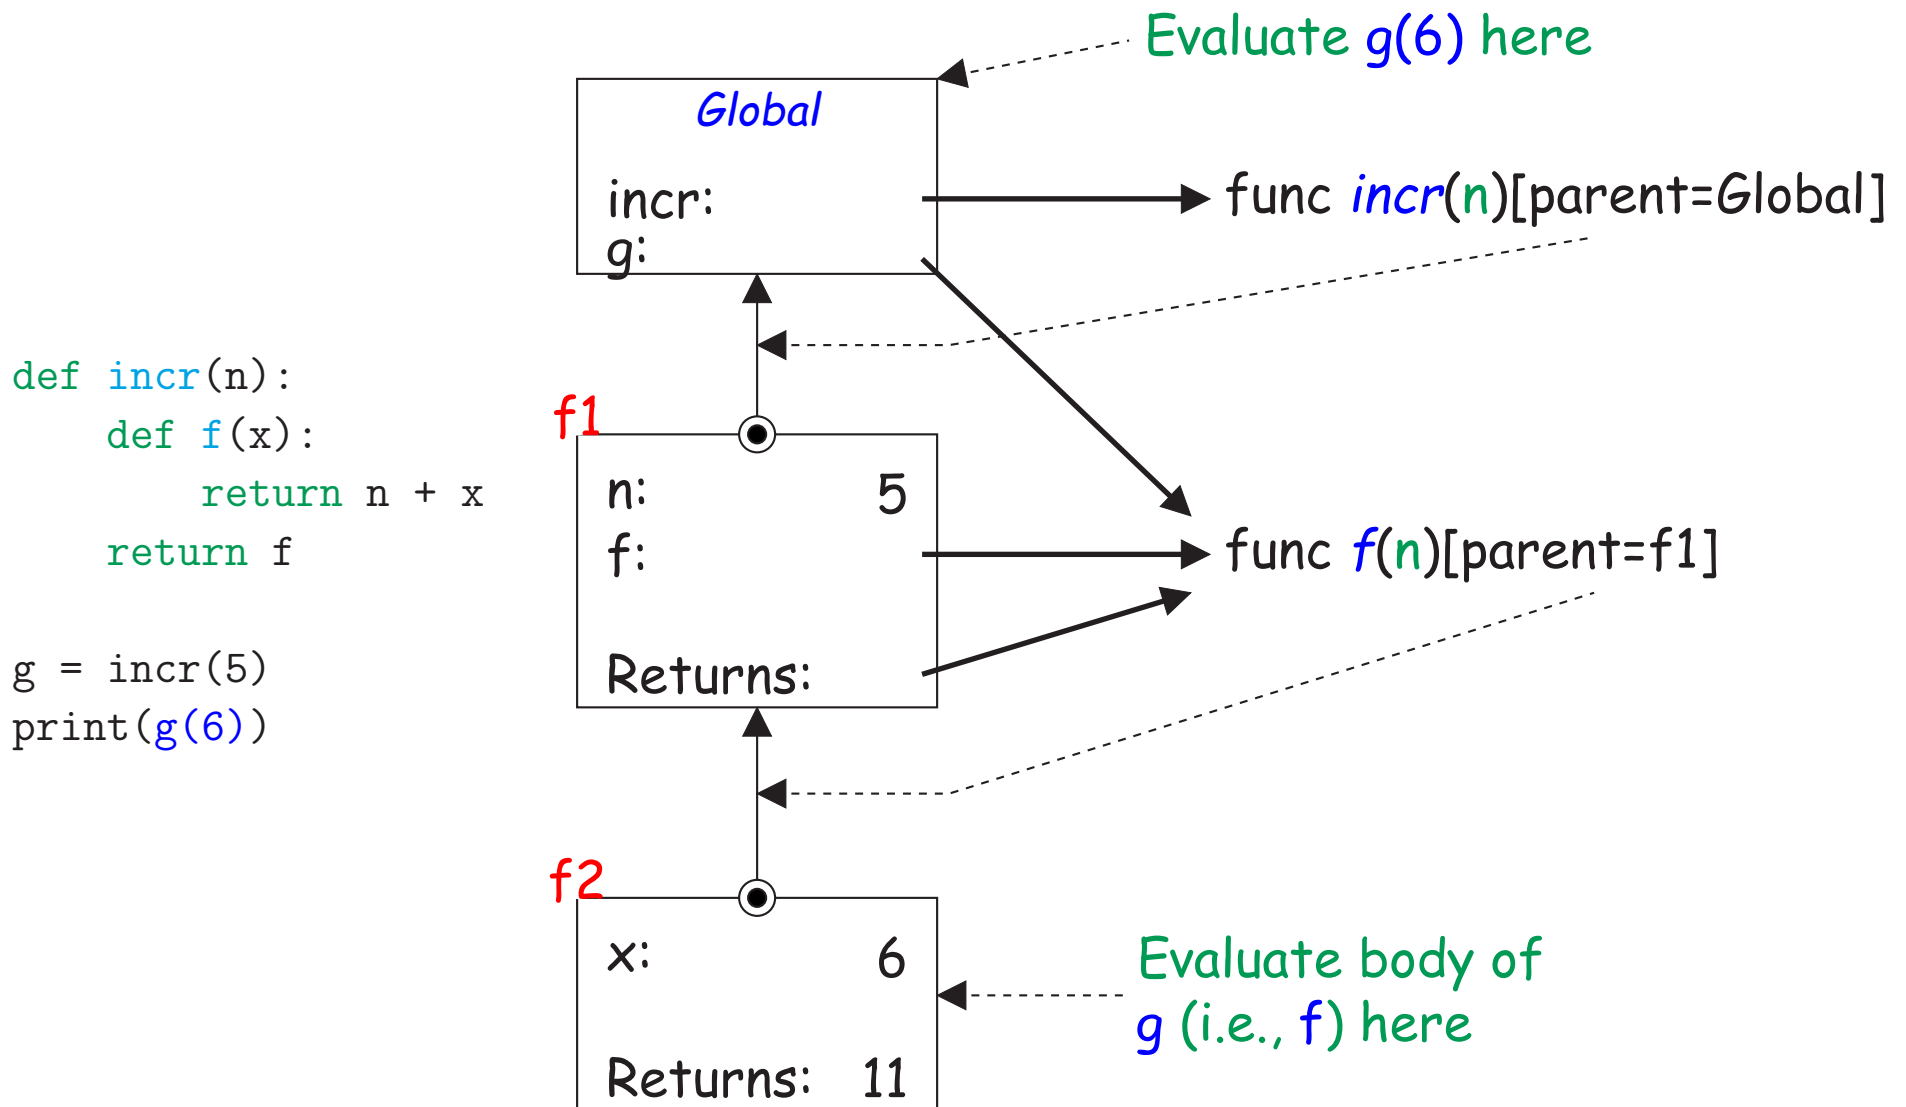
def incr(n):
    def f(x):
        return n + x
    return f

g = incr(5)
print(g(6))

Evaluate g(6) here

Global

incr:
g:

func incr(n)[parent=Global]

f1

n: 5
f:

Returns:

func f(n)[parent=f1]

f2

x: 6

Returns: 11

Evaluate body of g (i.e., f) here